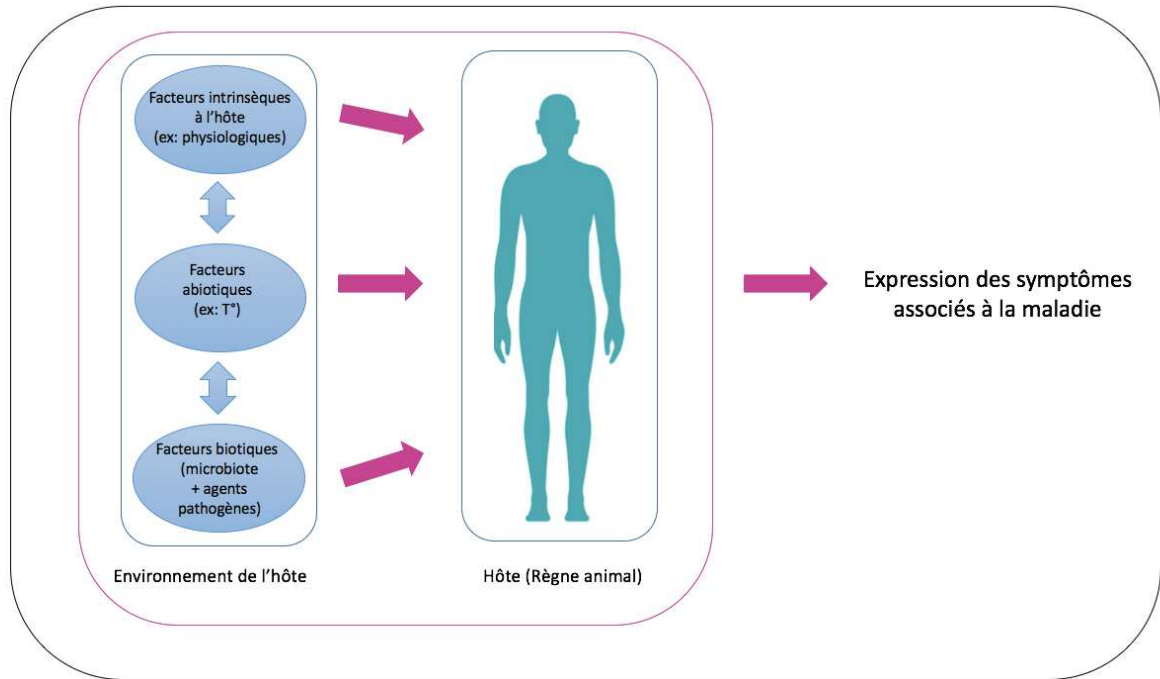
Facteurs intrinsèques à l'hôte (ex: physiologiques)

Facteurs abiotiques (ex: T°)

Facteurs biotiques (microbiote + agents pathogènes)

Environnement de l'hôte

Hôte (Règne animal)

Expression des symptômes associés à la maladie